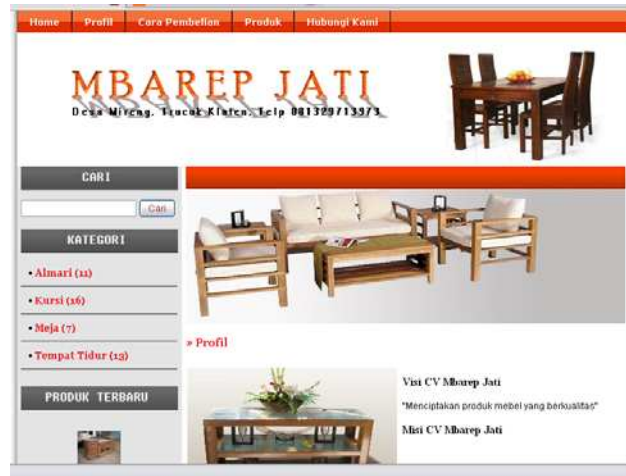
Home Profil Cara Pembelian Produk Hubungi Kami

MBAREP JATI
Desa Mireng, Trucuk Klaten. Telp 081329713573

CARI

Cari

KATEGORI

• Almari (11)

• Kursi (16)

• Meja (7)

• Tempat Tidur (13)

PRODUK TERBARU

» Profil

Visi CV Mbarep Jati

"Menciptakan produk mebel yang berkualitas"

Misi CV Mbarep Jati